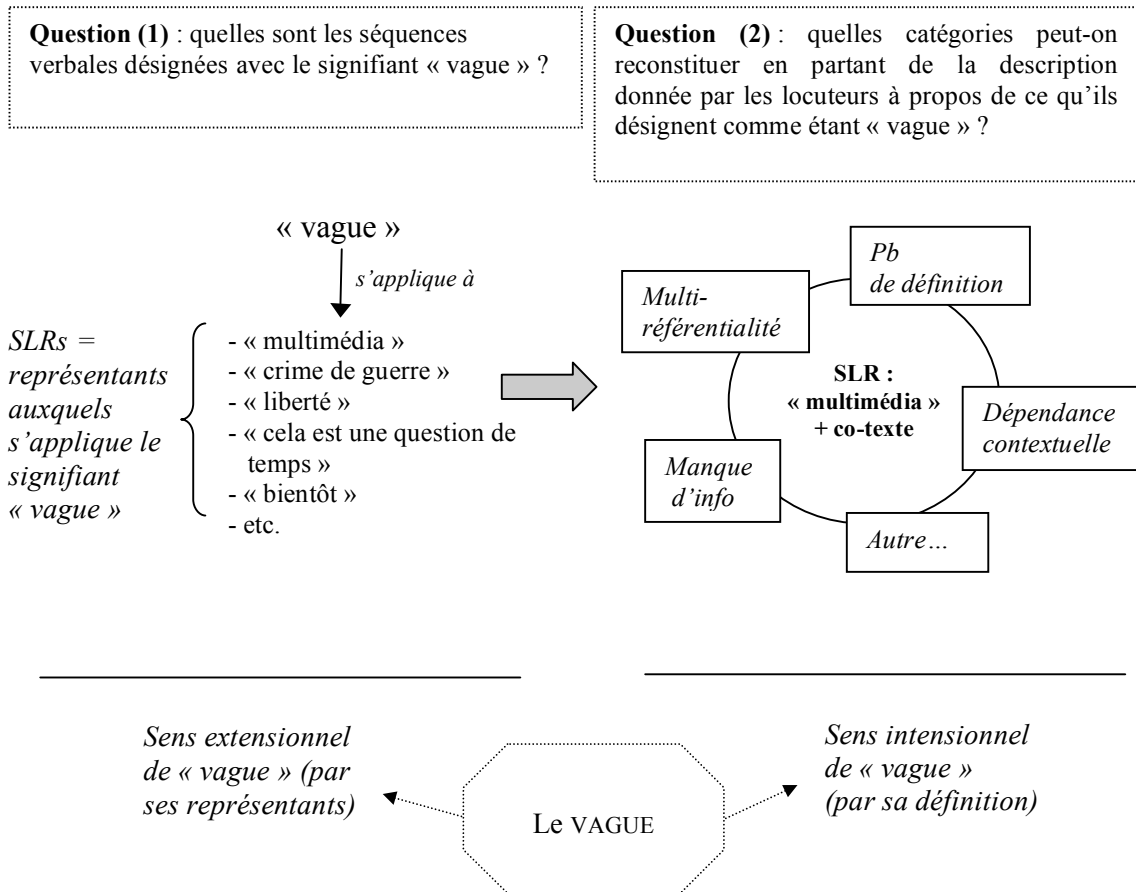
**Question (1)** : quelles sont les séquences verbales désignées avec le signifiant « vague » ?

**Question (2)** : quelles catégories peut-on reconstituer en partant de la description donnée par les locuteurs à propos de ce qu'ils désignent comme étant « vague » ?

« vague »

*s'applique à*

*SLRs = représentants auxquels s'applique le signifiant « vague »*

- « multimédia »
- « crime de guerre »
- « liberté »
- « cela est une question de temps »
- « bientôt »
- etc.

*Pb de définition*

*Multi-référentialité*

**SLR : « multimédia » + co-texte**

*Dépendance contextuelle*

*Manque d'info*

*Autre…*

*Sens extensionnel de « vague » (par ses représentants)*

Le VAGUE

*Sens intensionnel de « vague » (par sa définition)*